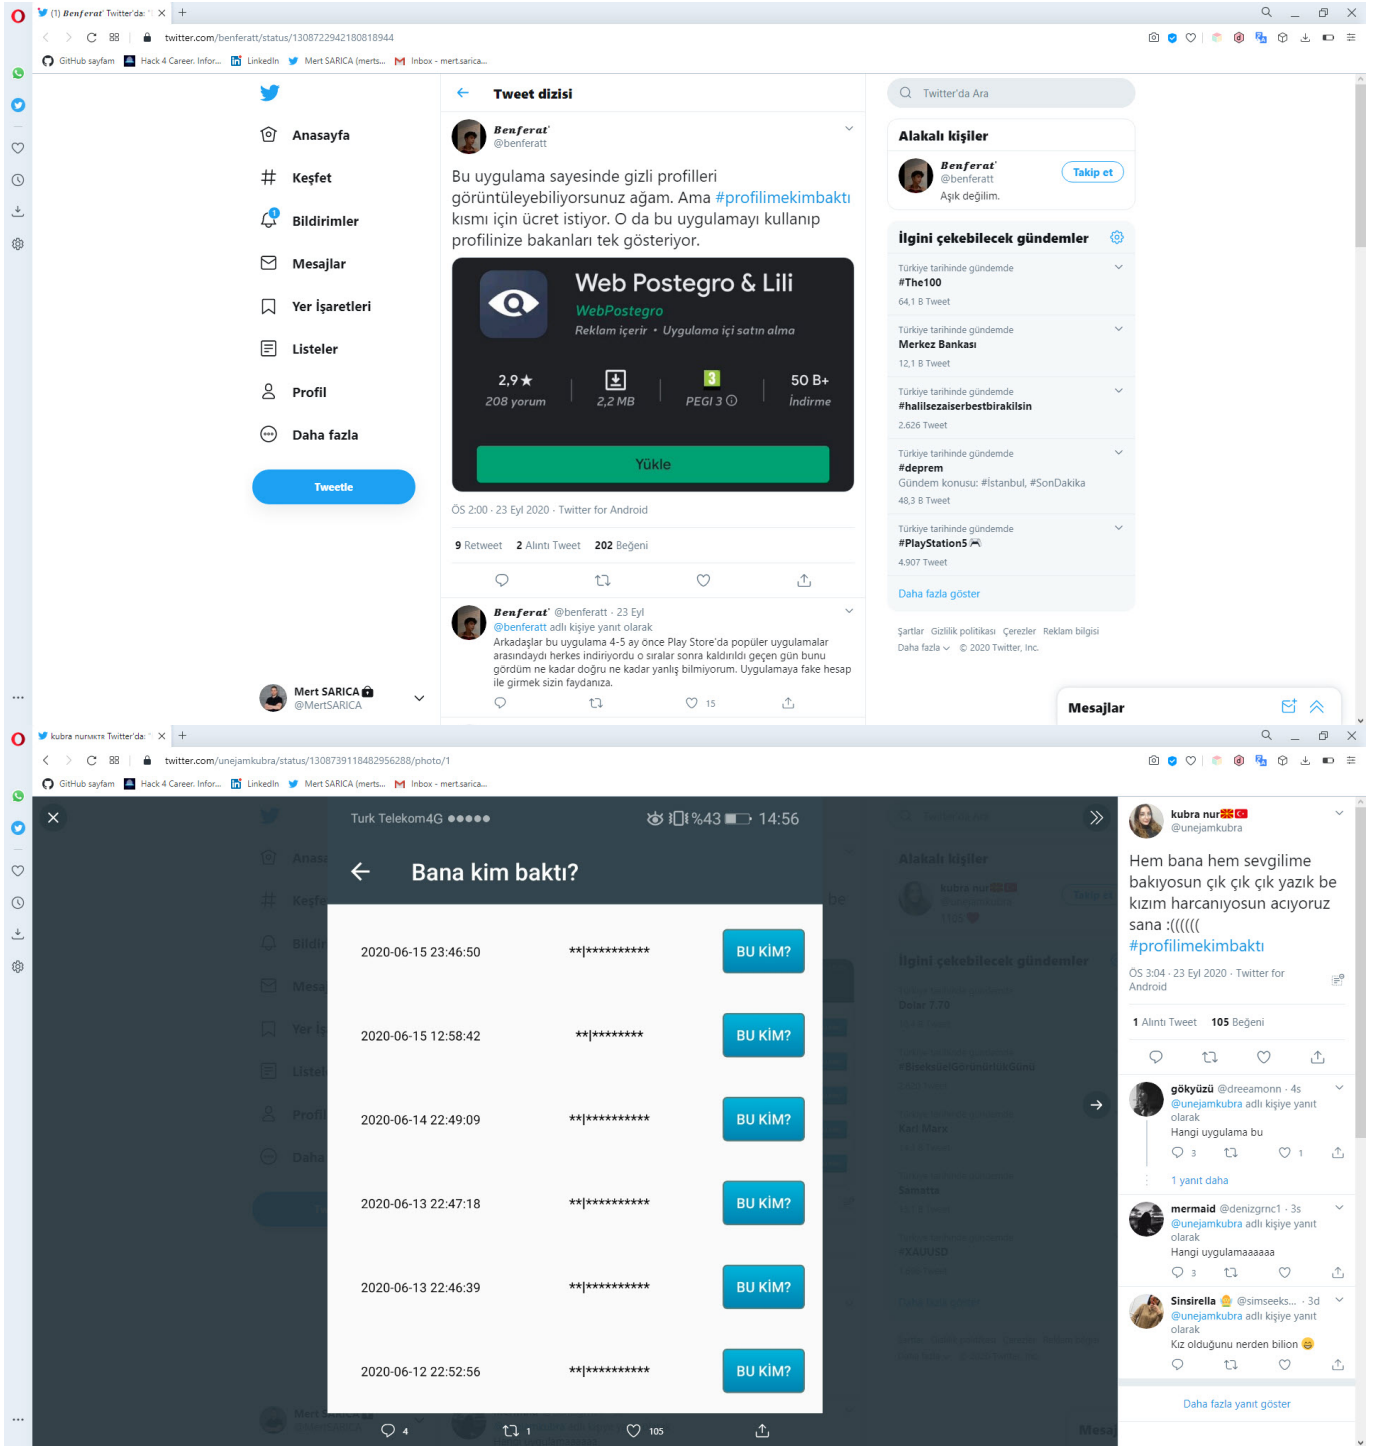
(1) Benferat' Twitter'da: ×
twitter.com/benferatt/status/1308722942180818944
GitHub sayfam Hack 4 Career. Infor... LinkedIn Mert SARICA (merts... Inbox - mert.sarica...

Anasayfa
Keşfet
Bildirimler
Mesajlar
Yer İşaretleri
Listeler
Profil
Daha fazla
Tweetle

Mert SARICA
@MertSARICA

Tweet dizisi

Benferat'
@benferatt

Bu uygulama sayesinde gizli profilleri görüntüleyebiliyorsunuz ağam. Ama #profilimekimbakti kısmı için ücret istiyor. O da bu uygulamayı kullanıp profilinize bakanları tek gösteriyor.

Web Postegro & Lili
WebPostegro
Reklam içerir • Uygulama içi satın alma
2,9★ 208 yorum
2,2 MB
3 PEGI 3
50 B+ İndirme
Yükle

ÖS 2:00 · 23 Eyl 2020 · Twitter for Android

9 Retweet 2 Alıntı Tweet 202 Beğeni

Benferat' @benferatt · 23 Eyl
@benferatt adlı kişiye yanıt olarak
Arkadaşlar bu uygulama 4-5 ay önce Play Store'da popüler uygulamalar arasındaydı herkes indiriyordu o sıralar sonra kaldırıldı geçen gün bunu gördüm ne kadar doğru ne kadar yanlış bilmiyorum. Uygulamaya fake hesap ile girmek sizin faydanıza.
15

Twitter'da Ara

Alakalı kişiler
Benferat'
@benferatt
Aşık değilim.
Takip et

İlgini çekebilecek gündemler
Türkiye tarihinde gündemde
#The100
64,1 B Tweet
Türkiye tarihinde gündemde
Merkez Bankası
12,1 B Tweet
Türkiye tarihinde gündemde
#halilsezaiserbestbirakilsin
2.626 Tweet
Türkiye tarihinde gündemde
#deprem
Gündem konusu: #İstanbul, #SonDakika
48,3 B Tweet
Türkiye tarihinde gündemde
#PlayStation5
4.907 Tweet
Daha fazla göster

Şartlar Gizlilik politikası Çerezler Reklam bilgisi
Daha fazla © 2020 Twitter, Inc.

Mesajlar

kubra nur Twitter'da: ×
twitter.com/unejamkubra/status/1308739118482956288/photo/1
GitHub sayfam Hack 4 Career. Infor... LinkedIn Mert SARICA (merts... Inbox - mert.sarica...

Turk Telekom4G ●●●●● %43 14:56
Bana kim baktı?

| | | |
|---|---|---|
| 2020-06-15 23:46:50 | **\|********** | BU KİM? |
| 2020-06-15 12:58:42 | **\|******** | BU KİM? |
| 2020-06-14 22:49:09 | **\|********** | BU KİM? |
| 2020-06-13 22:47:18 | **\|********** | BU KİM? |
| 2020-06-13 22:46:39 | **\|********** | BU KİM? |
| 2020-06-12 22:52:56 | **\|********** | BU KİM? |

4 1 105

kubra nur
@unejamkubra

Hem bana hem sevgilime bakıyosun çık çık çık yazık be kızım harcanıyosun acıyoruz sana :((((((
#profilimekimbakti

ÖS 3:04 · 23 Eyl 2020 · Twitter for Android

1 Alıntı Tweet 105 Beğeni

gökyüzü @dreeamonn · 4s
@unejamkubra adlı kişiye yanıt olarak
Hangi uygulama bu
3 1
1 yanıt daha

mermaid @denizgrnc1 · 3s
@unejamkubra adlı kişiye yanıt olarak
Hangi uygulamaaaaaa
3

Sinsirella @simseeks... · 3d
@unejamkubra adlı kişiye yanıt olarak
Kız olduğunu nerden bilion 😄

Daha fazla yanıt göster